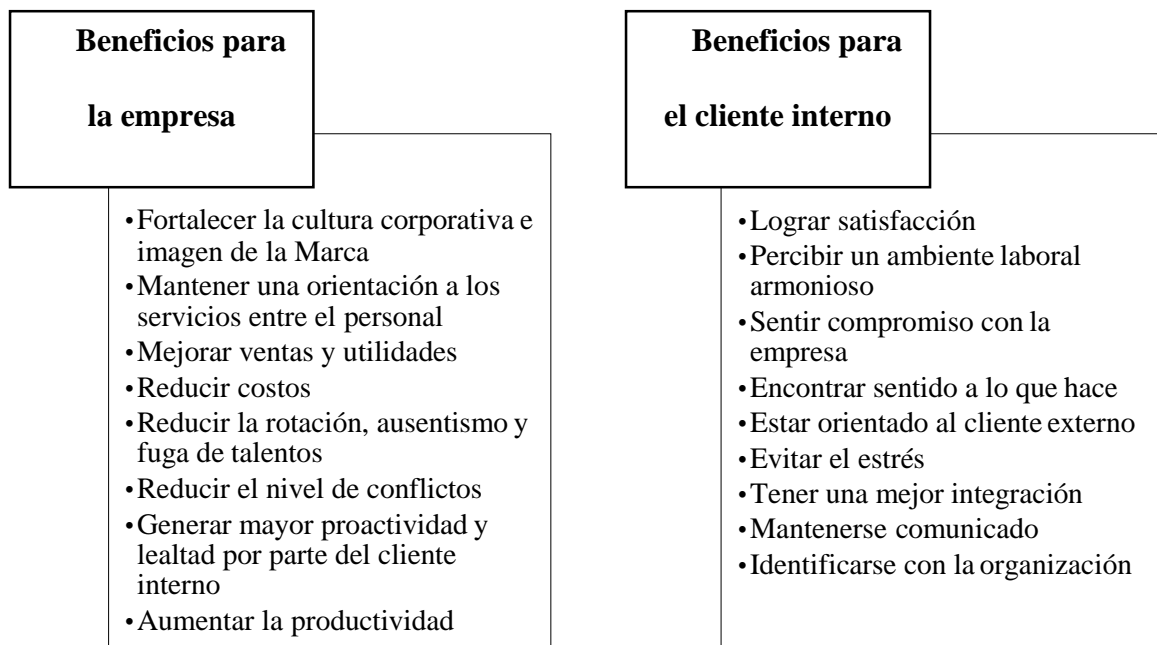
**Beneficios para**

**la empresa**

- Fortalecer la cultura corporativa e imagen de la Marca
- Mantener una orientación a los servicios entre el personal
- Mejorar ventas y utilidades
- Reducir costos
- Reducir la rotación, ausentismo y fuga de talentos
- Reducir el nivel de conflictos
- Generar mayor proactividad y lealtad por parte del cliente interno
- Aumentar la productividad

**Beneficios para**

**el cliente interno**

- Lograr satisfacción
- Percibir un ambiente laboral armonioso
- Sentir compromiso con la empresa
- Encontrar sentido a lo que hace
- Estar orientado al cliente externo
- Evitar el estrés
- Tener una mejor integración
- Mantenerse comunicado
- Identificarse con la organización